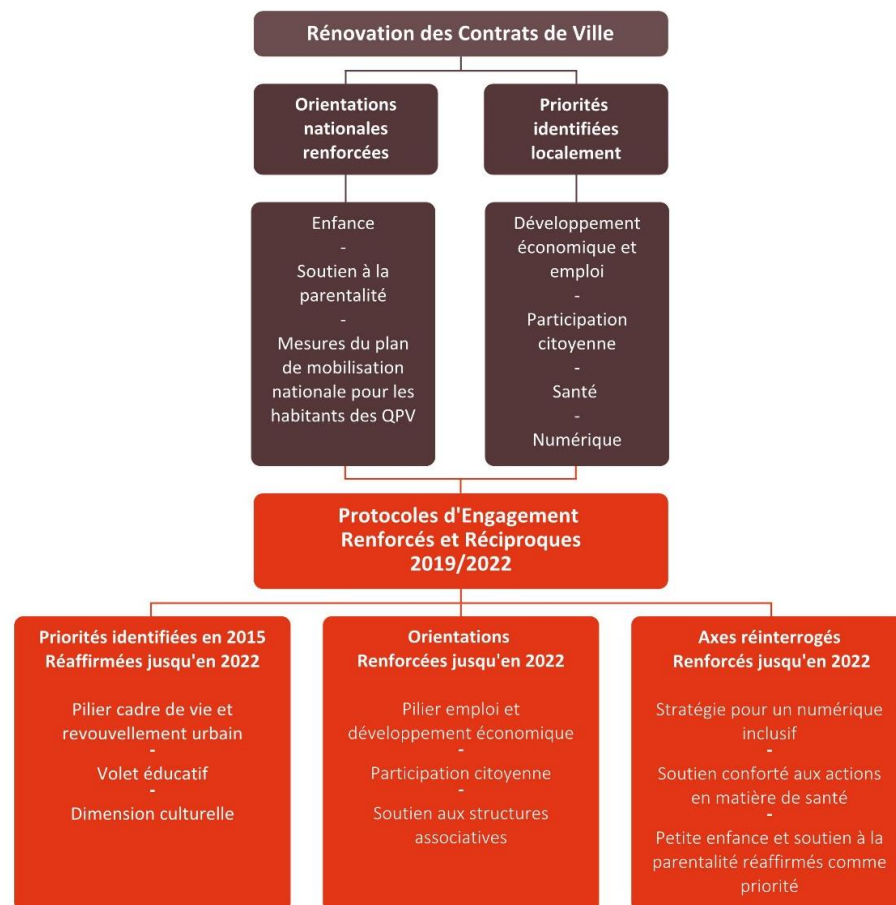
Rénovation des Contrats de Ville

Orientations nationales renforcées

Priorités identifiées localement

Enfance
-
Soutien à la parentalité
-
Mesures du plan de mobilisation nationale pour les habitants des QPV

Développement économique et emploi
-
Participation citoyenne
-
Santé
-
Numérique

Protocoles d'Engagement Renforcés et Réciproques 2019/2022

Priorités identifiées en 2015 Réaffirmées jusqu'en 2022

Pilier cadre de vie et revouvellement urbain
-
Volet éducatif
-
Dimension culturelle

Orientations Renforcées jusqu'en 2022

Pilier emploi et développement économique
-
Participation citoyenne
-
Soutien aux structures associatives

Axes réinterrogés Renforcés jusqu'en 2022

Stratégie pour un numérique inclusif
-
Soutien conforté aux actions en matière de santé
-
Petite enfance et soutien à la parentalité réaffirmés comme priorité